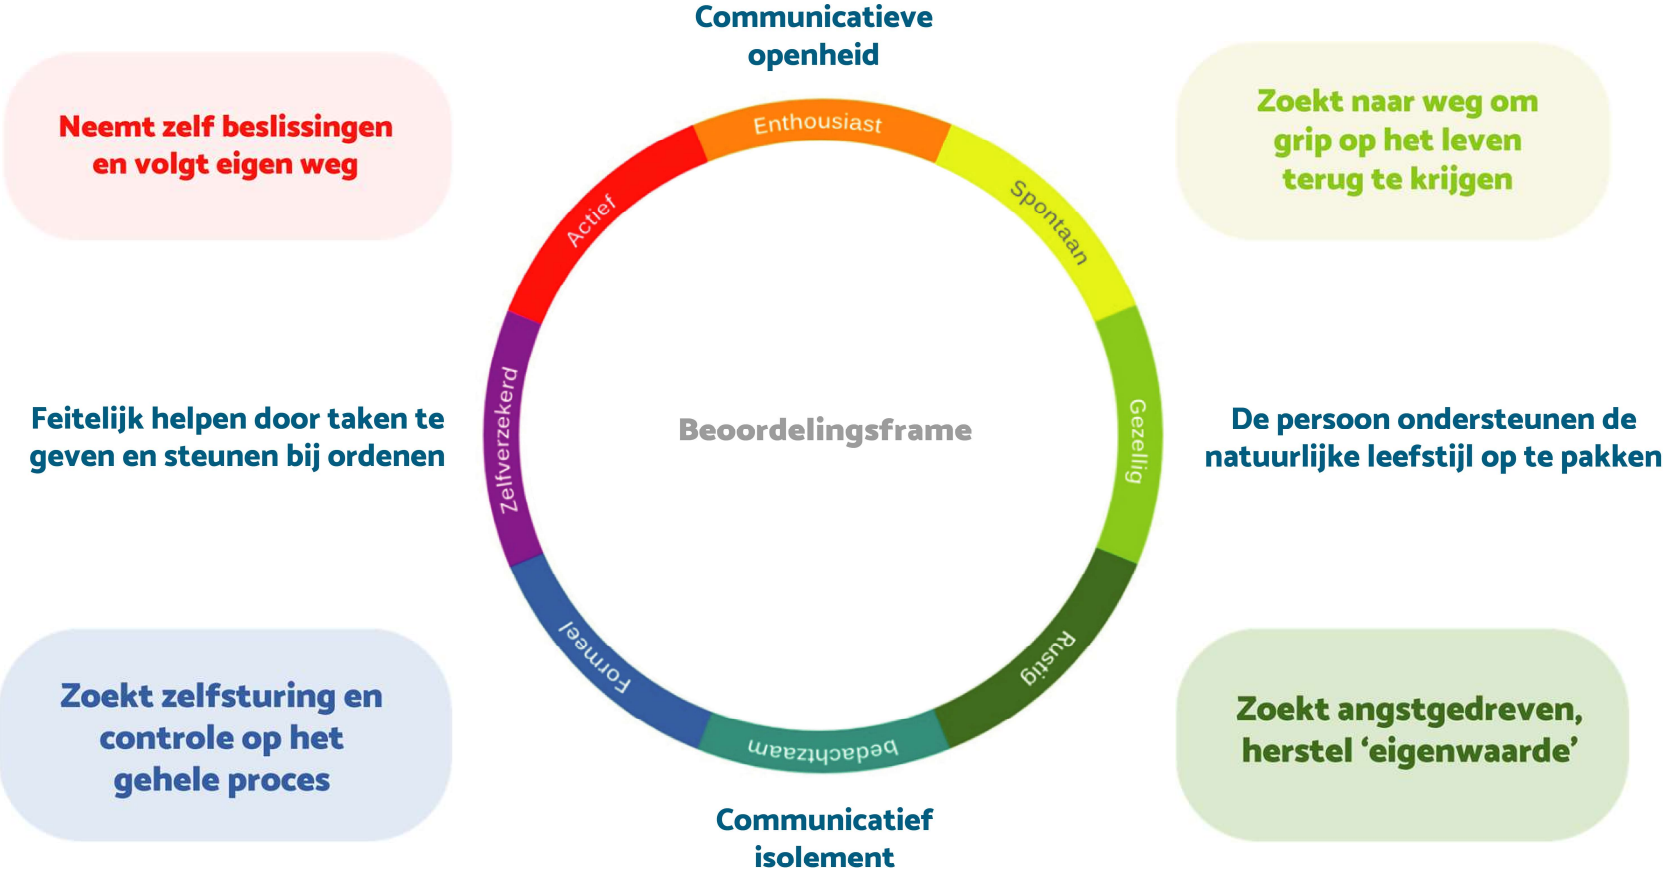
Communicatieve openheid

Neemt zelf beslissingen en volgt eigen weg

Zoekt naar weg om grip op het leven terug te krijgen

Enthousiast

Actief

Spontaan

Feitelijk helpen door taken te geven en steunen bij ordenen

Zelfverzekerd

Beoordelingsframe

Gezellig

De persoon ondersteunen de natuurlijke leefstijl op te pakken

Formeel

Rustig

bedachtzaam

Zoekt zelfsturing en controle op het gehele proces

Zoekt angstgedreven, herstel 'eigenwaarde'

Communicatief isolement